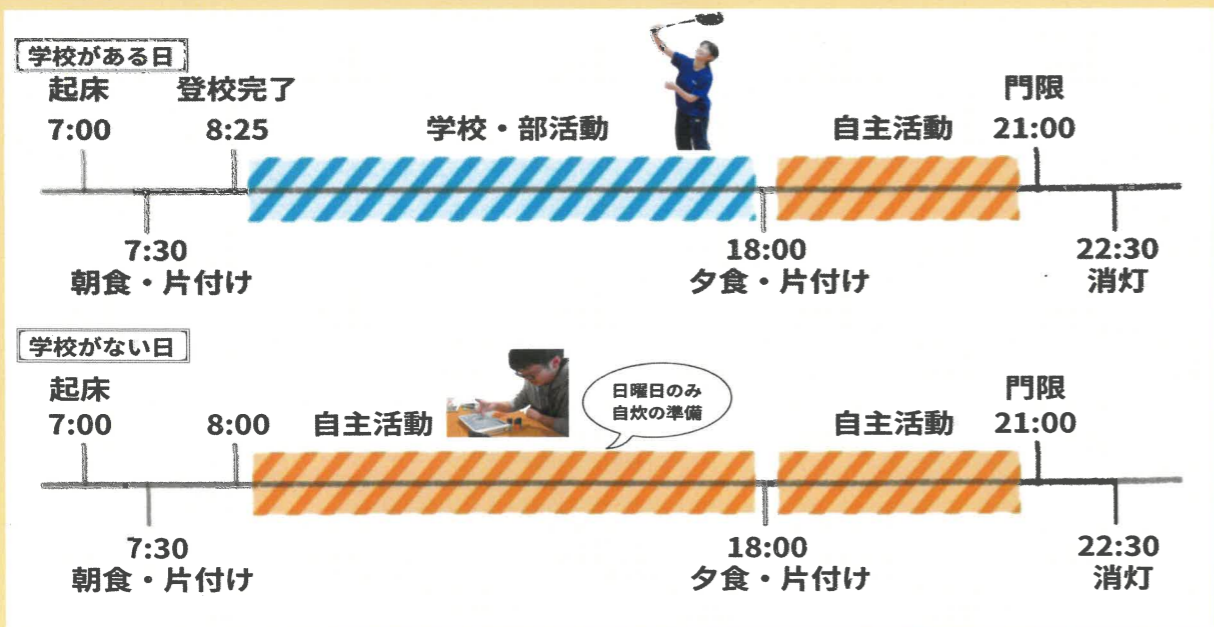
学校がある日

起床 7:00

登校完了 8:25

学校・部活動

自主活動

門限 21:00

7:30 朝食・片付け

18:00 夕食・片付け

22:30 消灯

学校がない日

起床 7:00

8:00

自主活動

日曜日のみ 自炊の準備

自主活動

門限 21:00

7:30 朝食・片付け

18:00 夕食・片付け

22:30 消灯